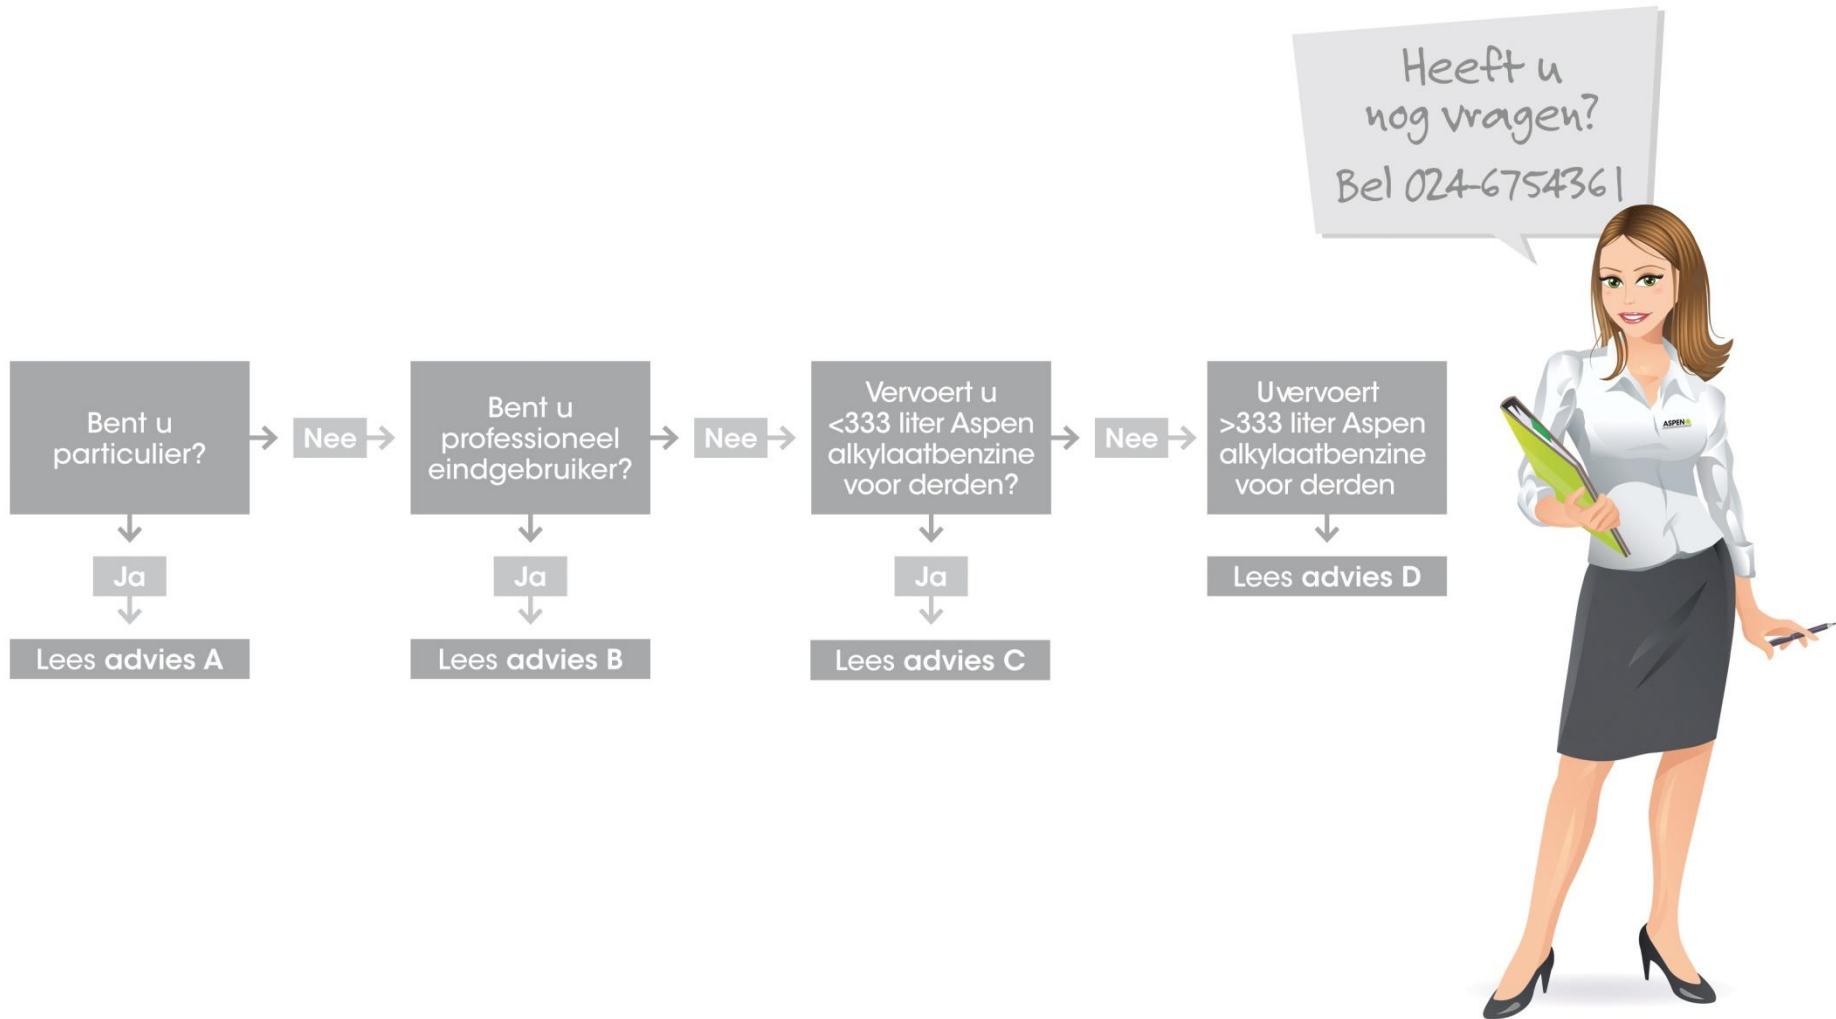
Heeft u nog vragen?

Bel 024-6754361

Bent u particulier?

Nee

Bent u professioneel eindgebruiker?

Nee

Vervoert u <333 liter Aspen alkylaatbenzine voor derden?

Nee

Uvervoert >333 liter Aspen alkylaatbenzine voor derden

Ja

Lees advies A

Ja

Lees advies B

Ja

Lees advies C

Lees advies D

ASPEN